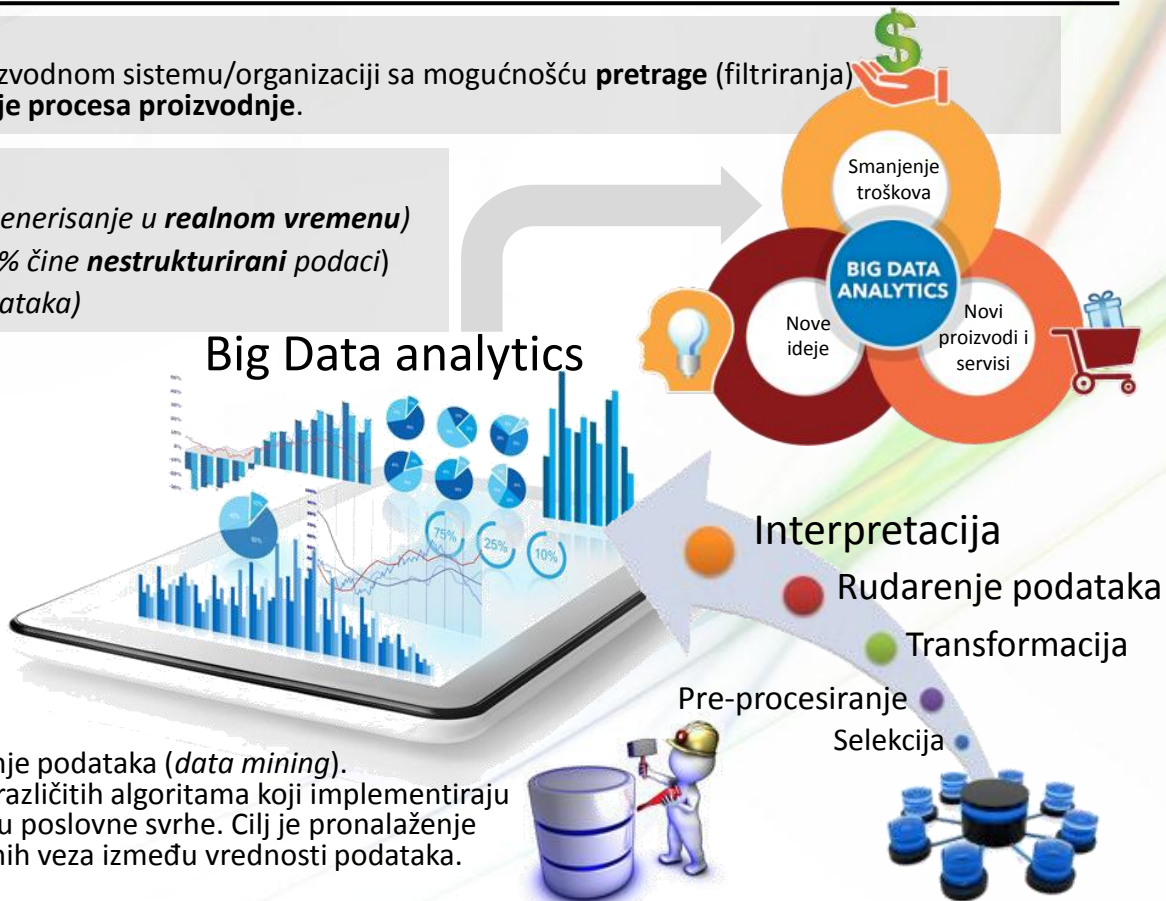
zvodnom sistemu/organizaciji sa mogućnošću **pretrage** (filtriranja) **je procesa proizvodnje**.

*enerisanje u* ***realnom vremenu)***
*% čine* ***nestrukturirani*** *podaci*)
*ataka)*

Big Data analytics

Smanjenje troškova

BIG DATA ANALYTICS

Nove ideje

Novi proizvodi i servisi

75%

25%

10%

Interpretacija

Rudarenje podataka

Transformacija

Pre-procesiranje

Selekcija

nje podataka (*data mining*). različitih algoritama koji implementiraju u poslovne svrhe. Cilj je pronalaženje nih veza između vrednosti podataka.